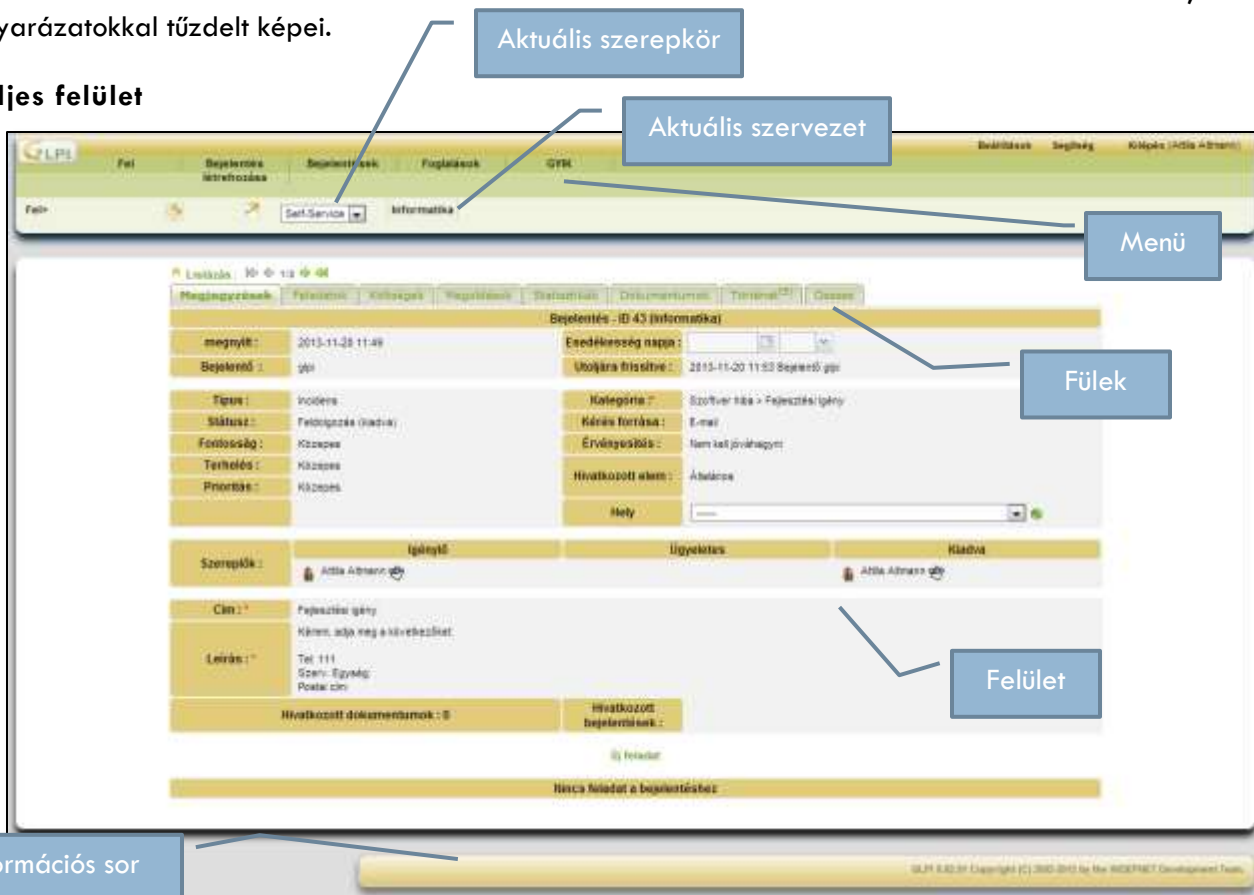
yarázatokkal tűzdelt képei.

ljes felület

Aktuális szerepkör

Aktuális szervezet

GLPI

Fel
Bejelentés létrehozása
Bejelentések
Foglalások
GYIK

Beállítások
Segítség
Kilépés (Attila Altmann)

Fel>

Self-Service

Informatika

Menü

Listázás 1/3

Megjegyzések
Feladatok
Költségek
Megoldások
Statisztikák
Dokumentumok
Történet
Összes

Fülek

Bejelentés - ID 43 (Informatika)

| megnyílt : | 2013-11-20 11:49 | Esedékesség napja : | |
|---|---|---|---|
| Bejelentő : | glpi | Utoljára frissítve : | 2013-11-20 11:53 Bejelentő glpi |
| Típus : | Incidens | Kategória : | Szoftver hiba > Fejlesztési igény |
| Státusz : | Feldolgozás (kiadva) | Kérés forrása : | E-mail |
| Fontosság : | Közepes | Érvényesítés : | Nem kell jóváhagyni |
| Terhelés : | Közepes | Hivatkozott elem : | Általános |
| Prioritás : | Közepes | | |
| | | Hely | ----- |

| Szereplők : | Igénylő | Ügyeletes | Kiadva |
|---|---|---|---|
| | Attila Altmann | | Attila Altmann |

Cím : * Fejlesztési igény

Leírás : * Kérem, adja meg a következőket:
Tel: 111
Szerv. Egység:
Postai cím:

Felület

Hivatkozott dokumentumok : 0
Hivatkozott bejelentések :

Új feladat

Nincs feladat a bejelentéshez

ormációs sor

GLPI 0.82.91 Copyright (C) 2003-2013 by the INDEPNET Development Team.